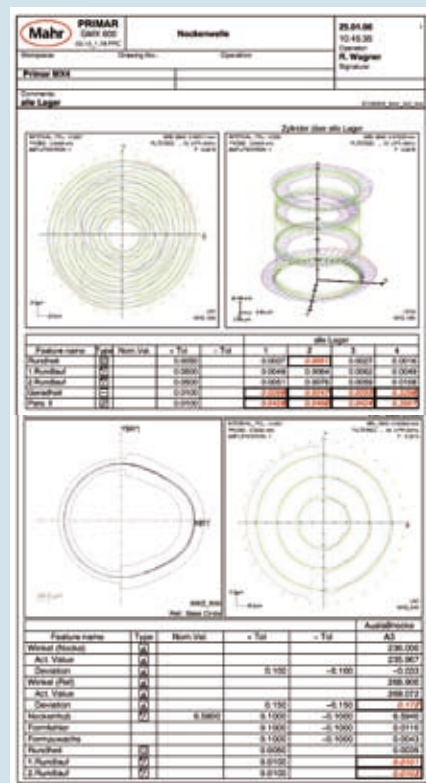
Mahr PRIMAR MMX 600

Nockenwelle

25.01.06
10:45:35
Operator
R. Wagner
Signature

Workpiece Drawing No. Operation

Primar MX4

Comments
alle Lager

Zylinder über alle Lager

| Feature name | Type | Nom.Val. | + Tol | - Tol | 1 | 2 | 3 | 4 |
|---|---|---|---|---|---|---|---|---|
| Rundheit | | | 0.0050 | | 0.0027 | 0.0051 | 0.0027 | 0.0016 |
| 1.Rundlauf | | | 0.0500 | | 0.0049 | 0.0064 | 0.0062 | 0.0049 |
| 2.Rundlauf | | | 0.0500 | | 0.0061 | 0.0076 | 0.0059 | 0.0108 |
| Geradheit | | | 0.0100 | | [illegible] | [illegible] | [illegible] | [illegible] |
| Paral. II | | | 0.0100 | | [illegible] | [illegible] | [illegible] | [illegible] |

Ref. Steel Circle

| Feature name | Type | Nom.Val. | + Tol | - Tol | A3 |
|---|---|---|---|---|---|
| Winkel (Nocke) | | | | | 236.006 |
| Act. Value | | | | | 235.967 |
| Deviation | | | 0.100 | -0.100 | -0.033 |
| Winkel (Ref) | | | | | 268.002 |
| Act. Value | | | | | 268.072 |
| Deviation | | | 0.150 | -0.150 | 0.172 |
| Nockenhub | | 6.5800 | 0.1000 | -0.1000 | 6.5849 |
| Formfehler | | | 0.1000 | -0.1000 | 0.0116 |
| Formabweichg | | | 0.1000 | -0.1000 | 0.0043 |
| Rundheit | | | 0.0050 | | 0.0026 |
| 1.Rundlauf | | | 0.0100 | | 0.0101 |
| 2.Rundlauf | | | 0.0100 | | 0.0102 |